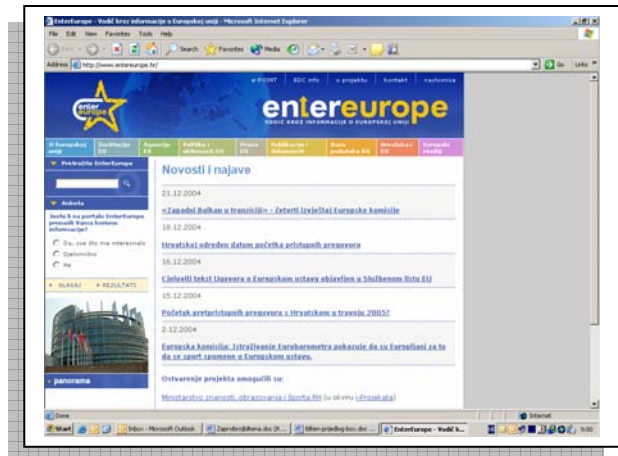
EnterEurope - Vodič kroz informacije o Europskoj uniji - Microsoft Internet Explorer

File Edit View Favorites Tools Help

Back Search Favorites Media

Address http://www.entereurope.hr/

Go Links

e-POINT EDC info o projektu kontakt naslovnica

enter europe

entereurope

VODIČ KROZ INFORMACIJE O EUROPSKOJ UNIJI

O Europskoj uniji | Institucije EU | Agencije EU | Politika i aktivnosti EU | Pravo EU | Publikacije i dokumenti | Baze podataka EU | Hrvatska i EU | Europske studije

Pretražite EnterEurope

Anketa

Jeste li na portalu EnterEurope pronašli kakve korisne informacije?

Da, sve što me interesira

Djelomično

Ne

GLASAJ REZULTATI

panorama

Novosti i najave

21.12.2004

„Zapadni Balkan u tranziciji" - četvrti izvještaj Europske komisije

18.12.2004

Hrvatskoj određen datum početka pristupnih pregovora

16.12.2004

Cjeloviti tekst Ugovora o Europskom ustavu objavljen u Službenom listu EU

15.12.2004

Početak pretpristupnih pregovora s Hrvatskom u travnju 2005?

2.12.2004

Europska komisija: Istraživanje Eurobarometra pokazuje da su Europljani za to da se sport spomene u Europskom ustavu.

Ostvarenje projekta omogućili su:

Ministarstvo znanosti, obrazovanja i športa RH (u okviru i-Projekata)

Done

Internet

Start | Inbox - Microsoft Outlook | Zapisnik... | Bilten-prijedlog-bcc.doc | EnterEurope - Vodič k... | 9:00